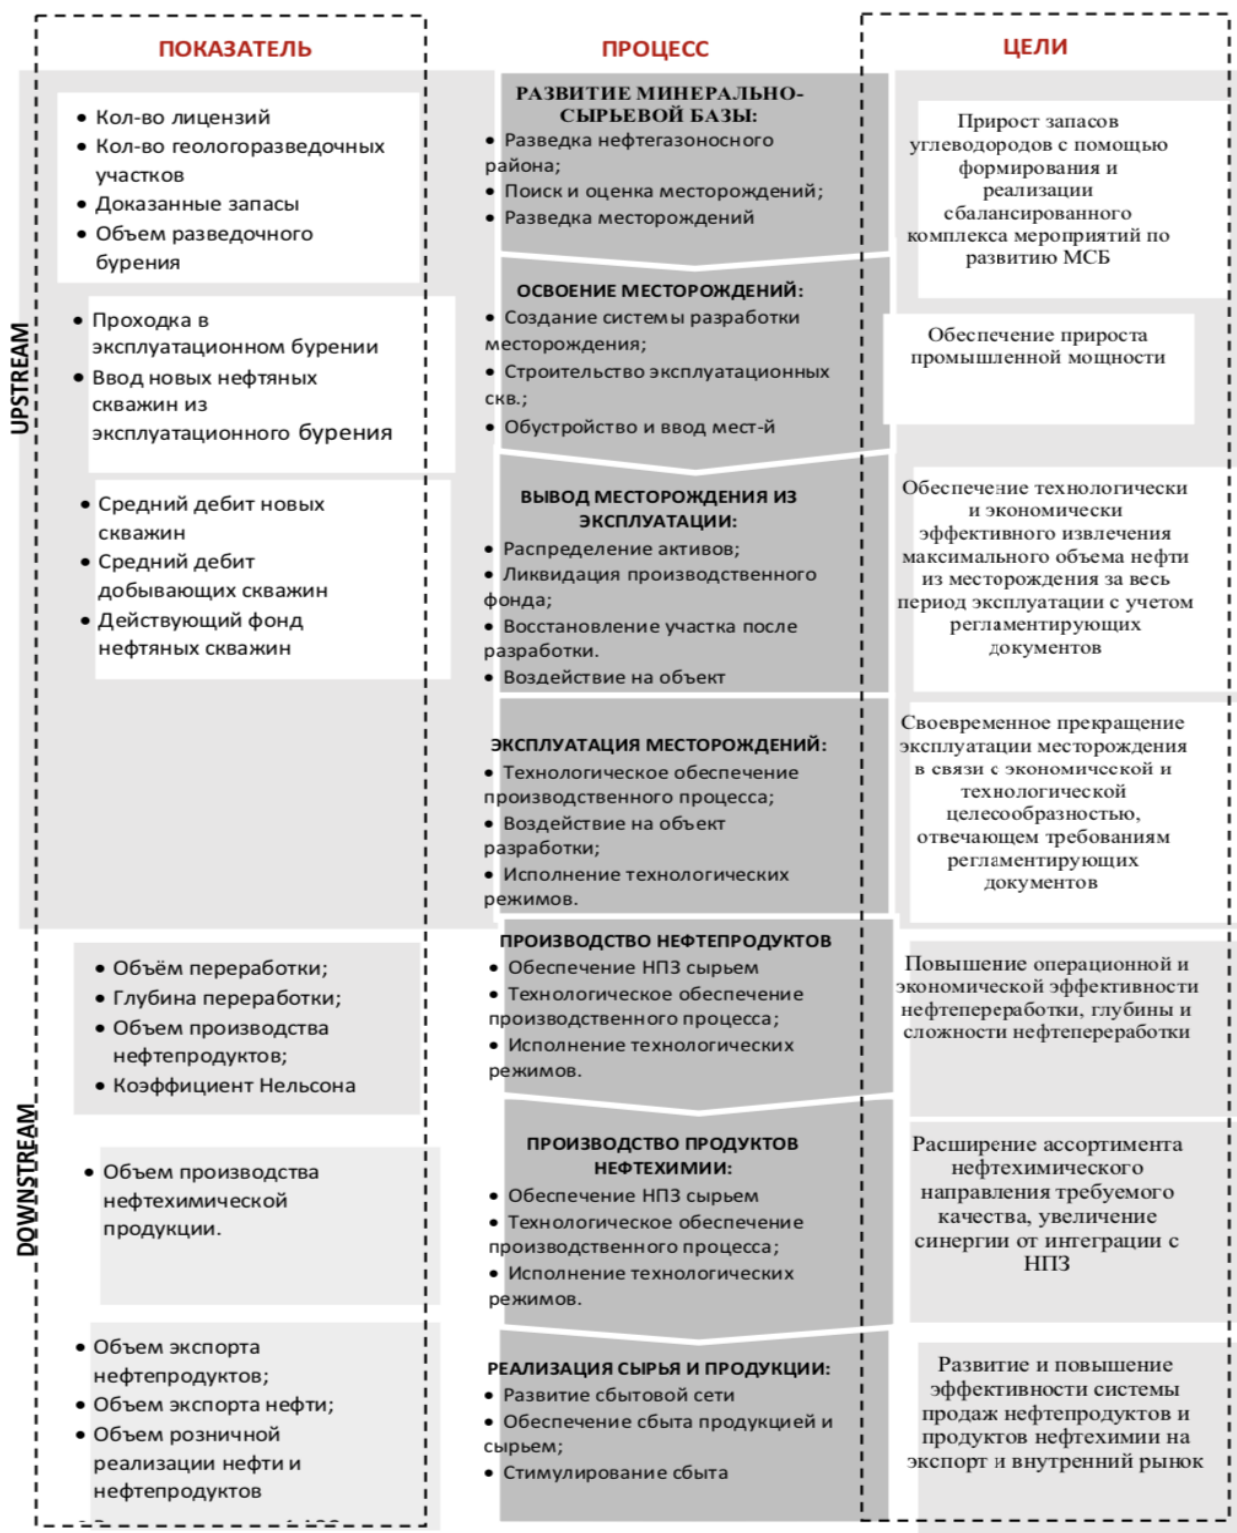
ПОКАЗАТЕЛЬ

ПРОЦЕСС

ЦЕЛИ

UPSTREAM

• Кол-во лицензий
• Кол-во геологоразведочных участков
• Доказанные запасы
• Объем разведочного бурения

РАЗВИТИЕ МИНЕРАЛЬНО-СЫРЬЕВОЙ БАЗЫ:
• Разведка нефтегазоносного района;
• Поиск и оценка месторождений;
• Разведка месторождений

Прирост запасов углеводородов с помощью формирования и реализации сбалансированного комплекса мероприятий по развитию МСБ

• Проходка в эксплуатационном бурении
• Ввод новых нефтяных скважин из эксплуатационного бурения

ОСВОЕНИЕ МЕСТОРОЖДЕНИЙ:
• Создание системы разработки месторождения;
• Строительство эксплуатационных скв.;
• Обустройство и ввод мест-й

Обеспечение прироста промышленной мощности

• Средний дебит новых скважин
• Средний дебит добывающих скважин
• Действующий фонд нефтяных скважин

ВЫВОД МЕСТОРОЖДЕНИЯ ИЗ ЭКСПЛУАТАЦИИ:
• Распределение активов;
• Ликвидация производственного фонда;
• Восстановление участка после разработки.
• Воздействие на объект

Обеспечение технологически и экономически эффективного извлечения максимального объема нефти из месторождения за весь период эксплуатации с учетом регламентирующих документов

ЭКСПЛУАТАЦИЯ МЕСТОРОЖДЕНИЙ:
• Технологическое обеспечение производственного процесса;
• Воздействие на объект разработки;
• Исполнение технологических режимов.

Своевременное прекращение эксплуатации месторождения в связи с экономической и технологической целесообразностью, отвечающем требованиям регламентирующих документов

DOWNSTREAM

• Объём переработки;
• Глубина переработки;
• Объем производства нефтепродуктов;
• Коэффициент Нельсона

ПРОИЗВОДСТВО НЕФТЕПРОДУКТОВ
• Обеспечение НПЗ сырьем
• Технологическое обеспечение производственного процесса;
• Исполнение технологических режимов.

Повышение операционной и экономической эффективности нефтепереработки, глубины и сложности нефтепереработки

• Объем производства нефтехимической продукции.

ПРОИЗВОДСТВО ПРОДУКТОВ НЕФТЕХИМИИ:
• Обеспечение НПЗ сырьем
• Технологическое обеспечение производственного процесса;
• Исполнение технологических режимов.

Расширение ассортимента нефтехимического направления требуемого качества, увеличение синергии от интеграции с НПЗ

• Объем экспорта нефтепродуктов;
• Объем экспорта нефти;
• Объем розничной реализации нефти и нефтепродуктов

РЕАЛИЗАЦИЯ СЫРЬЯ И ПРОДУКЦИИ:
• Развитие сбытовой сети
• Обеспечение сбыта продукцией и сырьем;
• Стимулирование сбыта

Развитие и повышение эффективности системы продаж нефтепродуктов и продуктов нефтехимии на экспорт и внутренний рынок